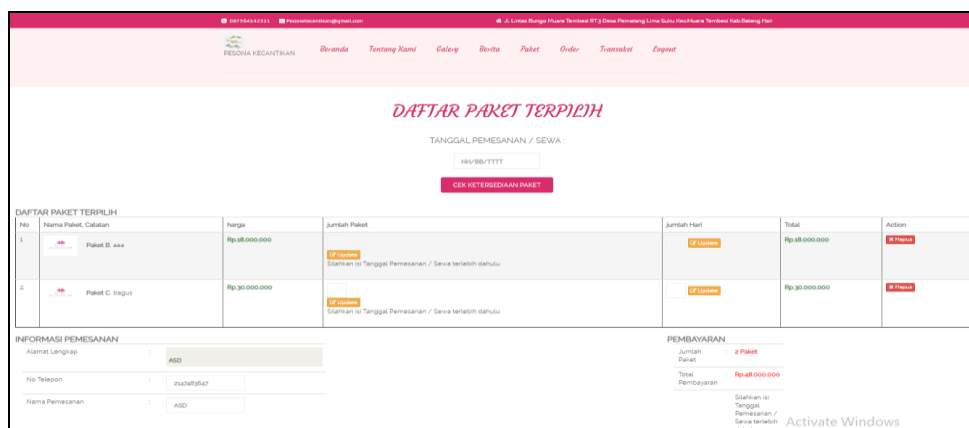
087564142321 Pesonakecantikan@gmail.com

Jl. Lintas Bungo Muara Tembesi RT.3 Desa Pematang Lima Suku Kec.Muara Tembesi Kab.Batang Hari

PESONA KECANTIKAN

Beranda Tentang Kami Galery Berita Paket Order Transaksi Logout

DAFTAR PAKET TERPILIH

TANGGAL PEMESANAN / SEWA :

HH/BB/TTTT

CEK KETERSEDIAAN PAKET

DAFTAR PAKET TERPILIH

| No | Nama Paket, Catatan | harga | jumlah Paket | jumlah Hari | Total | Action |
|---|---|---|---|---|---|---|
| 1 | Paket B. aaa | Rp.18.000.000 | Update Silahkan isi Tanggal Pemesanan / Sewa terlebih dahulu | Update | Rp.18.000.000 | Hapus |
| 2 | Paket C. bagus | Rp.30.000.000 | Update Silahkan isi Tanggal Pemesanan / Sewa terlebih dahulu | Update | Rp.30.000.000 | Hapus |

INFORMASI PEMESANAN

Alamat Lengkap : ASD

No Telepon : 2147483647

Nama Pemesanan : ASD

PEMBAYARAN

Jumlah Paket : 2 Paket

Total Pembayaran : Rp.48.000.000

Silahkan isi Tanggal Pemesanan / Sewa terlebih

Activate Windows